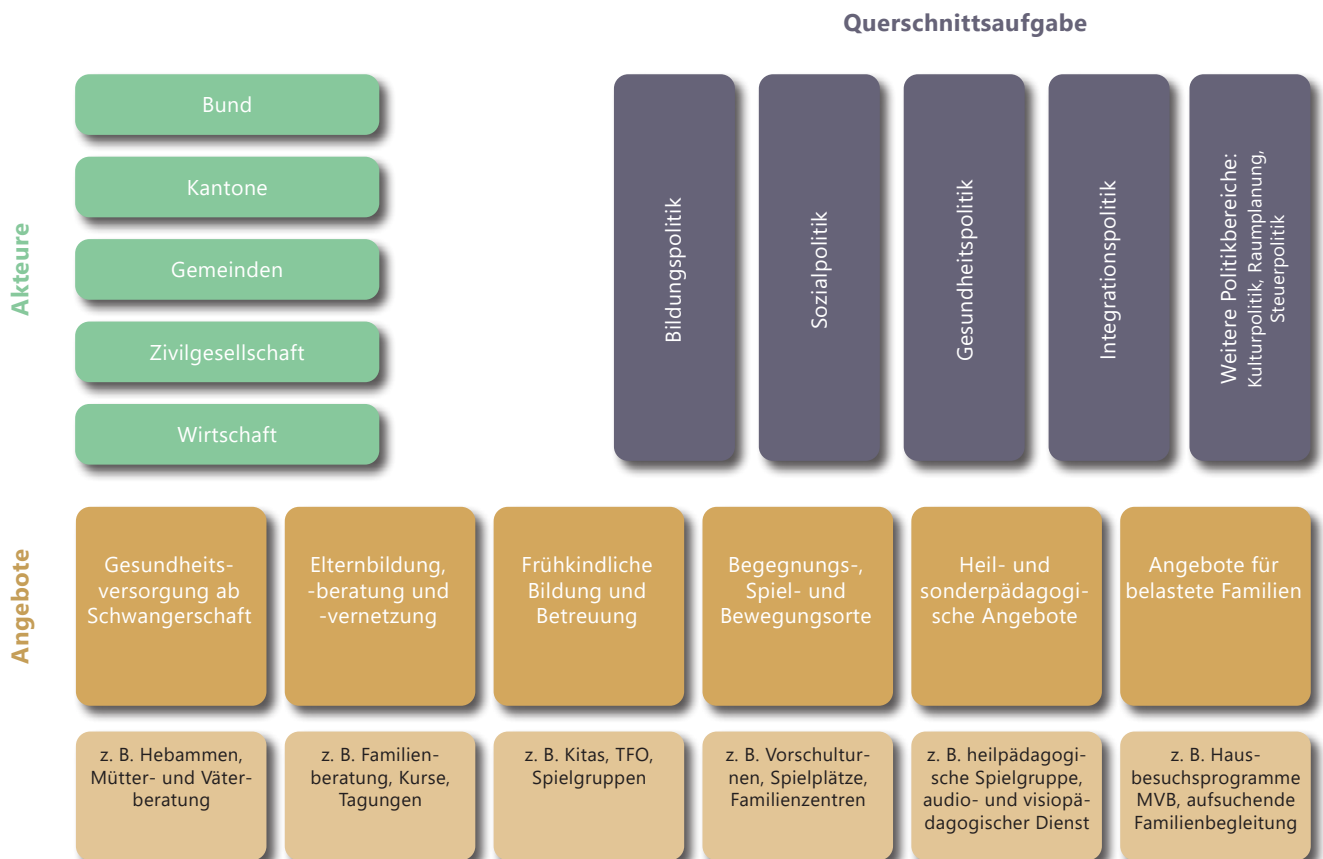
Querschnittsaufgabe

Akteure

Bund

Kantone

Gemeinden

Zivilgesellschaft

Wirtschaft

Bildungspolitik

Sozialpolitik

Gesundheitspolitik

Integrationspolitik

Weitere Politikbereiche: Kulturpolitik, Raumplanung, Steuerpolitik

Angebote

Gesundheitsversorgung ab Schwangerschaft

Elternbildung, -beratung und -vernetzung

Frühkindliche Bildung und Betreuung

Begegnungs-, Spiel- und Bewegungsorte

Heil- und sonderpädagogische Angebote

Angebote für belastete Familien

z. B. Hebammen, Mütter- und Väterberatung

z. B. Familienberatung, Kurse, Tagungen

z. B. Kitas, TFO, Spielgruppen

z. B. Vorschulturnen, Spielplätze, Familienzentren

z. B. heilpädagogische Spielgruppe, audio- und visiopädagogischer Dienst

z. B. Hausbesuchsprogramme MVB, aufsuchende Familienbegleitung